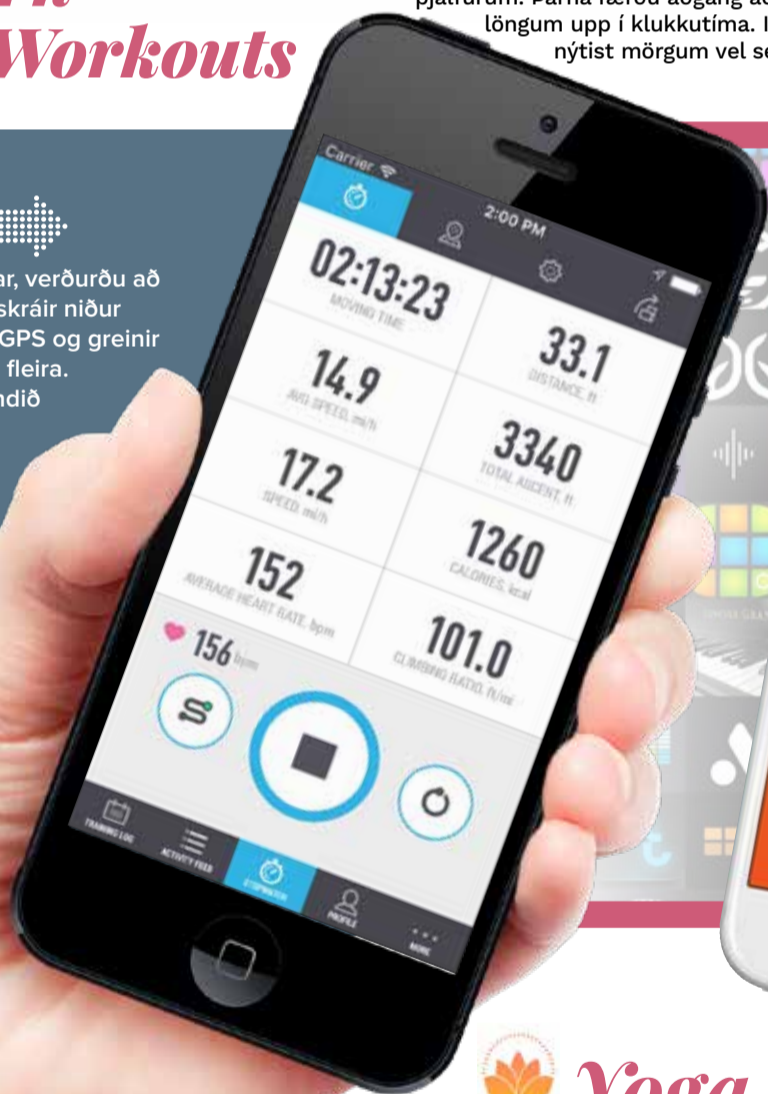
Workouts

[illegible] Þarna færðu aðgang að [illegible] löngum upp í klukkutíma. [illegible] nýtist mörgum vel se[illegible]

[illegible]ar, verðurðu að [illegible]skráir niður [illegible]GPS og greinir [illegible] fleira. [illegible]ndið

Carrier

2:00 PM

02:13:23
MOVING TIME

33.1
DISTANCE, ft

14.9
AVG SPEED, mi/h

3340
TOTAL ASCENT, ft

17.2
SPEED, mi/h

1260
CALORIES, kcal

152
AVERAGE HEART RATE, bpm

101.0
CLIMBING RATIO, ft/mi

156 bpm

TRAINING LOG

ACTIVITY FEED

STOPWATCH

PROFILE

MORE

Yoga